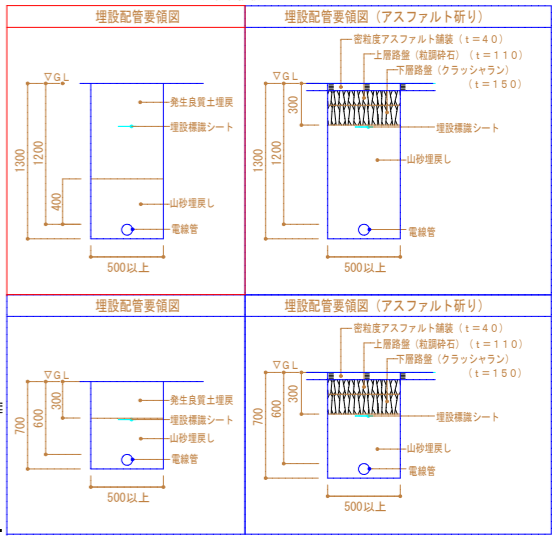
埋設配管要領図

∇ＧＬ

1300
1200
400

発生良質土埋戻
埋設標識シート
山砂埋戻し
電線管

500以上

埋設配管要領図（アスファルト斫り）

密粒度アスファルト舗装（ｔ＝４０）
上層路盤（粒調砕石）（ｔ＝１１０）
下層路盤（クラッシャラン）
（ｔ＝１５０）

∇ＧＬ

1300
1200
300

埋設標識シート
山砂埋戻し
電線管

500以上

埋設配管要領図

∇ＧＬ

700
600
300

発生良質土埋戻
埋設標識シート
山砂埋戻し
電線管

500以上

埋設配管要領図（アスファルト斫り）

密粒度アスファルト舗装（ｔ＝４０）
上層路盤（粒調砕石）（ｔ＝１１０）
下層路盤（クラッシャラン）
（ｔ＝１５０）

∇ＧＬ

700
600
300

埋設標識シート
山砂埋戻し
電線管

500以上